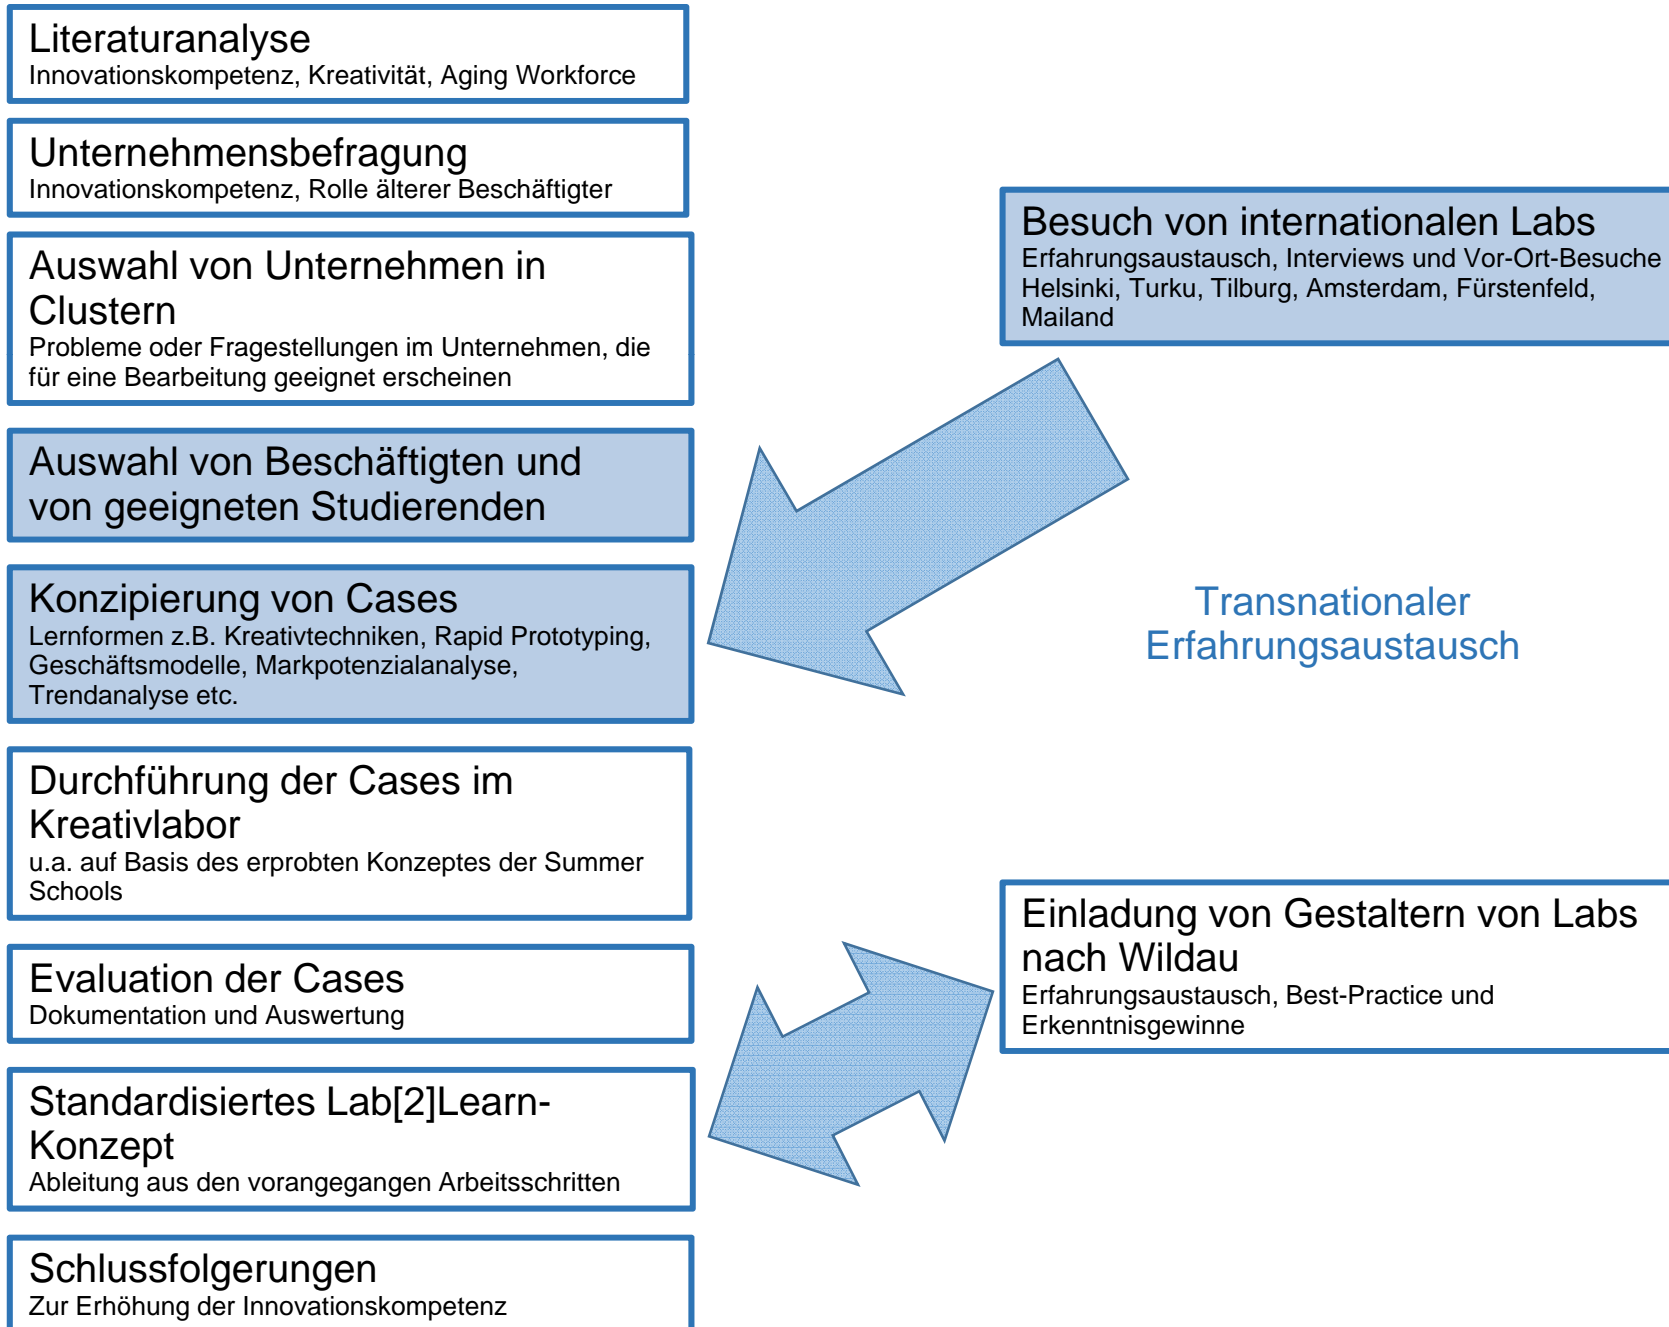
Literaturanalyse
Innovationskompetenz, Kreativität, Aging Workforce

Unternehmensbefragung
Innovationskompetenz, Rolle älterer Beschäftigter

Auswahl von Unternehmen in Clustern
Probleme oder Fragestellungen im Unternehmen, die für eine Bearbeitung geeignet erscheinen

Auswahl von Beschäftigten und von geeigneten Studierenden

Konzipierung von Cases
Lernformen z.B. Kreativtechniken, Rapid Prototyping, Geschäftsmodelle, Markpotenzialanalyse, Trendanalyse etc.

Durchführung der Cases im Kreativlabor
u.a. auf Basis des erprobten Konzeptes der Summer Schools

Evaluation der Cases
Dokumentation und Auswertung

Standardisiertes Lab[2]Learn-Konzept
Ableitung aus den vorangegangen Arbeitsschritten

Schlussfolgerungen
Zur Erhöhung der Innovationskompetenz

Besuch von internationalen Labs
Erfahrungsaustausch, Interviews und Vor-Ort-Besuche Helsinki, Turku, Tilburg, Amsterdam, Fürstenfeld, Mailand

Transnationaler Erfahrungsaustausch

Einladung von Gestaltern von Labs nach Wildau
Erfahrungsaustausch, Best-Practice und Erkenntnisgewinne